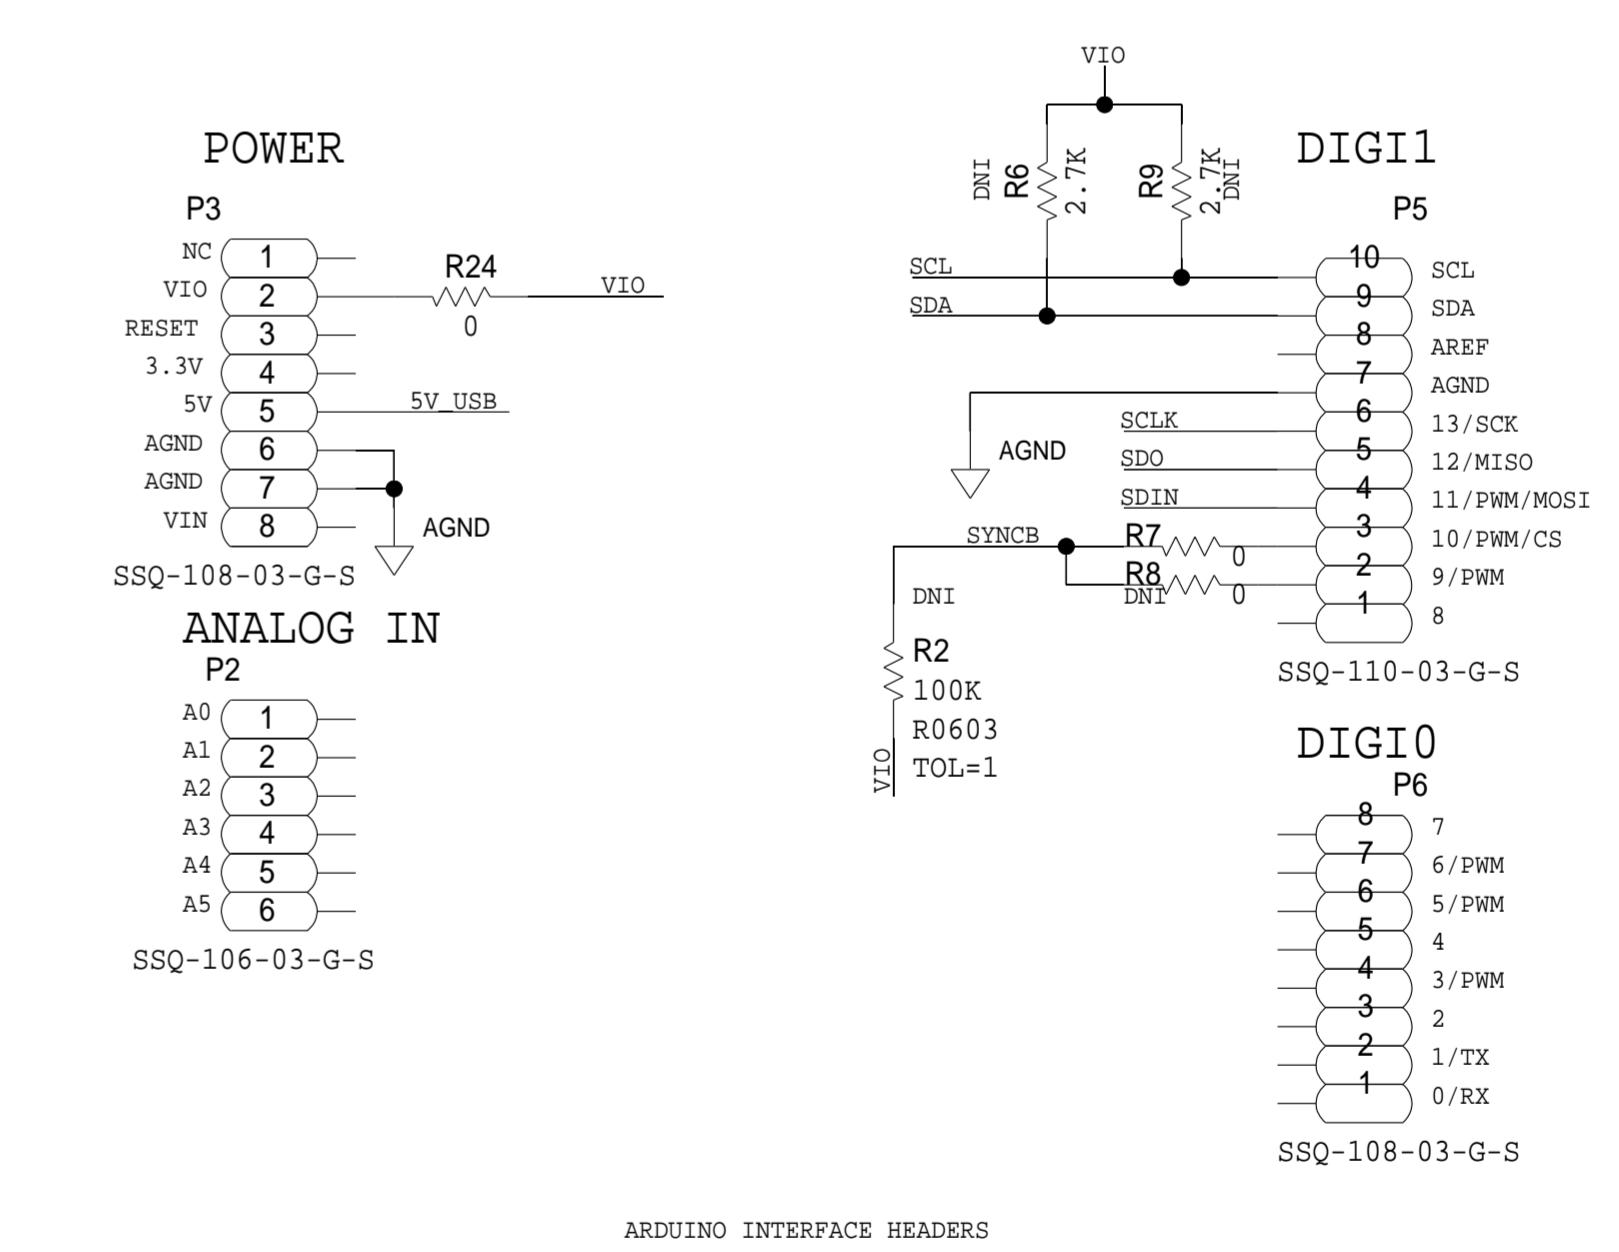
POWER

P3

NC 1
VIO 2
RESET 3
3.3V 4
5V 5
AGND 6
AGND 7
VIN 8

R24
0
VIO
5V_USB
AGND

SSQ-108-03-G-S

ANALOG IN

P2

A0 1
A1 2
A2 3
A3 4
A4 5
A5 6

SSQ-106-03-G-S

VIO

DNI
R6
2.7K
R9
2.7K
DNI

DIGI1

P5

SCL
SDA

10 SCL
9 SDA
8 AREF
7 AGND
6 13/SCK
5 12/MISO
4 11/PWM/MOSI
3 10/PWM/CS
2 9/PWM
1 8

AGND
SCLK
SDO
SDIN
SYNCB
R7
0
R8
DNI
0
DNI

R2
100K
R0603
TOL=1
VIO

SSQ-110-03-G-S

DIGI0

P6

8 7
7 6/PWM
6 5/PWM
5 4
4 3/PWM
3 2
2 1/TX
1 0/RX

SSQ-108-03-G-S

ARDUINO INTERFACE HEADERS